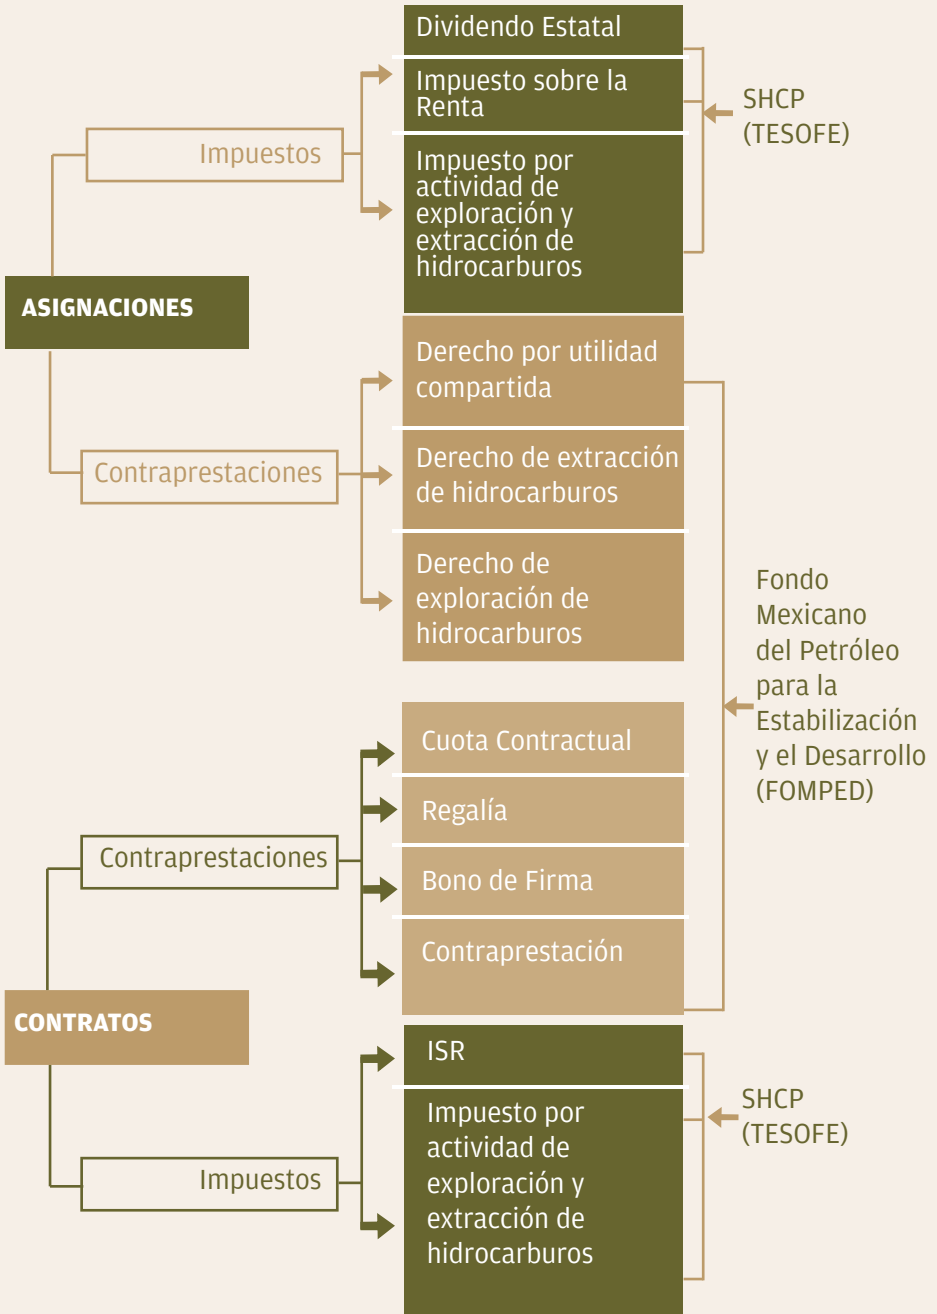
ASIGNACIONES

Impuestos

Dividendo Estatal

Impuesto sobre la Renta

Impuesto por actividad de exploración y extracción de hidrocarburos

SHCP (TESOFE)

Contraprestaciones

Derecho por utilidad compartida

Derecho de extracción de hidrocarburos

Derecho de exploración de hidrocarburos

Fondo Mexicano del Petróleo para la Estabilización y el Desarrollo (FOMPED)

CONTRATOS

Contraprestaciones

Cuota Contractual

Regalía

Bono de Firma

Contraprestación

Impuestos

ISR

Impuesto por actividad de exploración y extracción de hidrocarburos

SHCP (TESOFE)